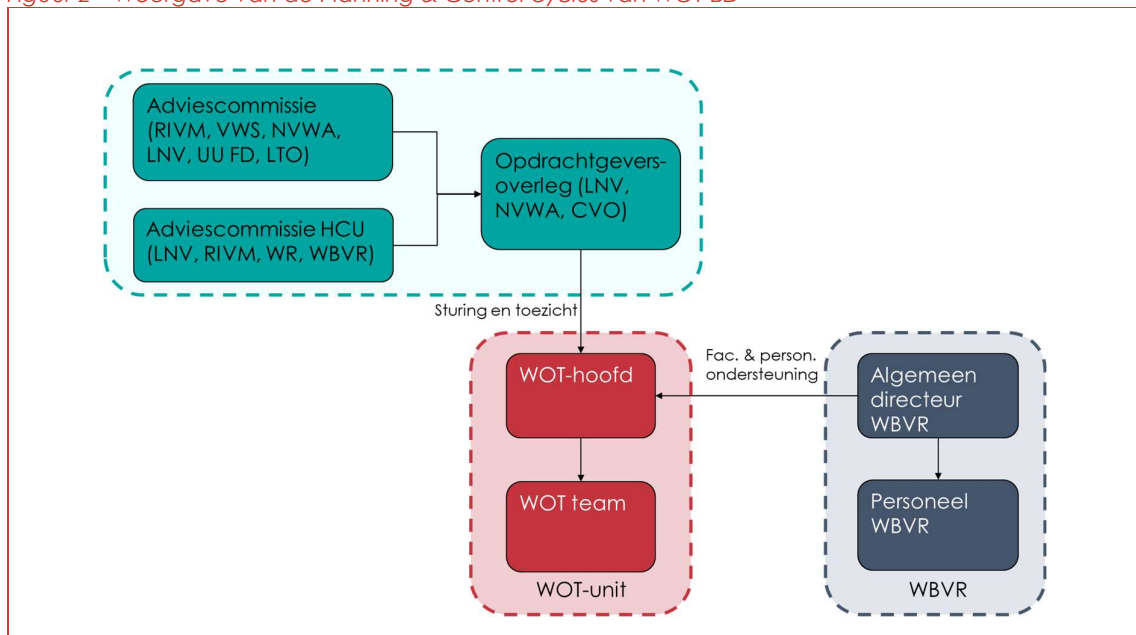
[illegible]

Adviescommissie (RIVM, VWS, NVWA, LNV, UU FD, LTO)

Adviescommissie HCU (LNV, RIVM, WR, WBVR)

Opdrachtgevers-overleg (LNV, NVWA, CVO)

Sturing en toezicht

Fac. & person. ondersteuning

WOT-hoofd

WOT team

WOT-unit

Algemeen directeur WBVR

Personeel WBVR

WBVR